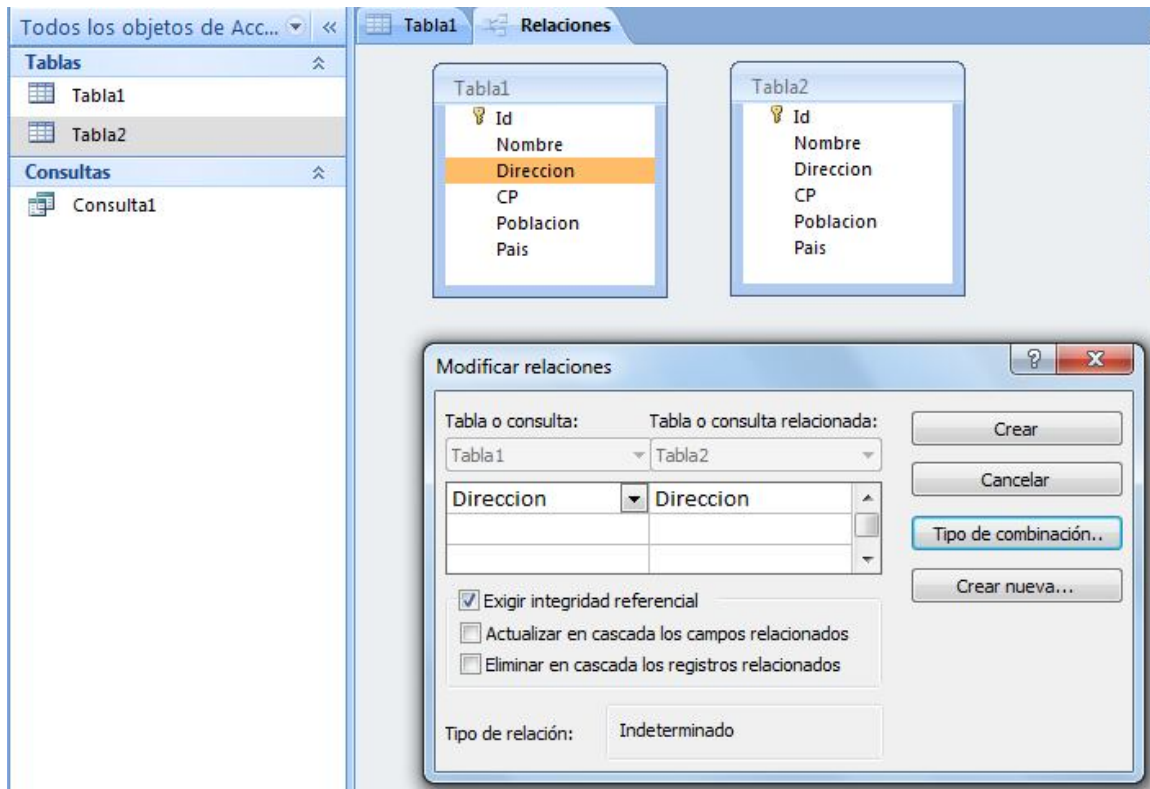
Todos los objetos de Acc... «

Tablas

Tabla1

Tabla2

Consultas

Consulta1

Tabla1 Relaciones

Tabla1
Id
Nombre
Direccion
CP
Poblacion
Pais

Tabla2
Id
Nombre
Direccion
CP
Poblacion
Pais

Modificar relaciones

?
X

Tabla o consulta:
Tabla o consulta relacionada:
Tabla1
Tabla2

| Direccion | Direccion |
|---|---|
| | |
| | |

Exigir integridad referencial
Actualizar en cascada los campos relacionados
Eliminar en cascada los registros relacionados

Tipo de relación: Indeterminado

Crear
Cancelar
Tipo de combinación..
Crear nueva...